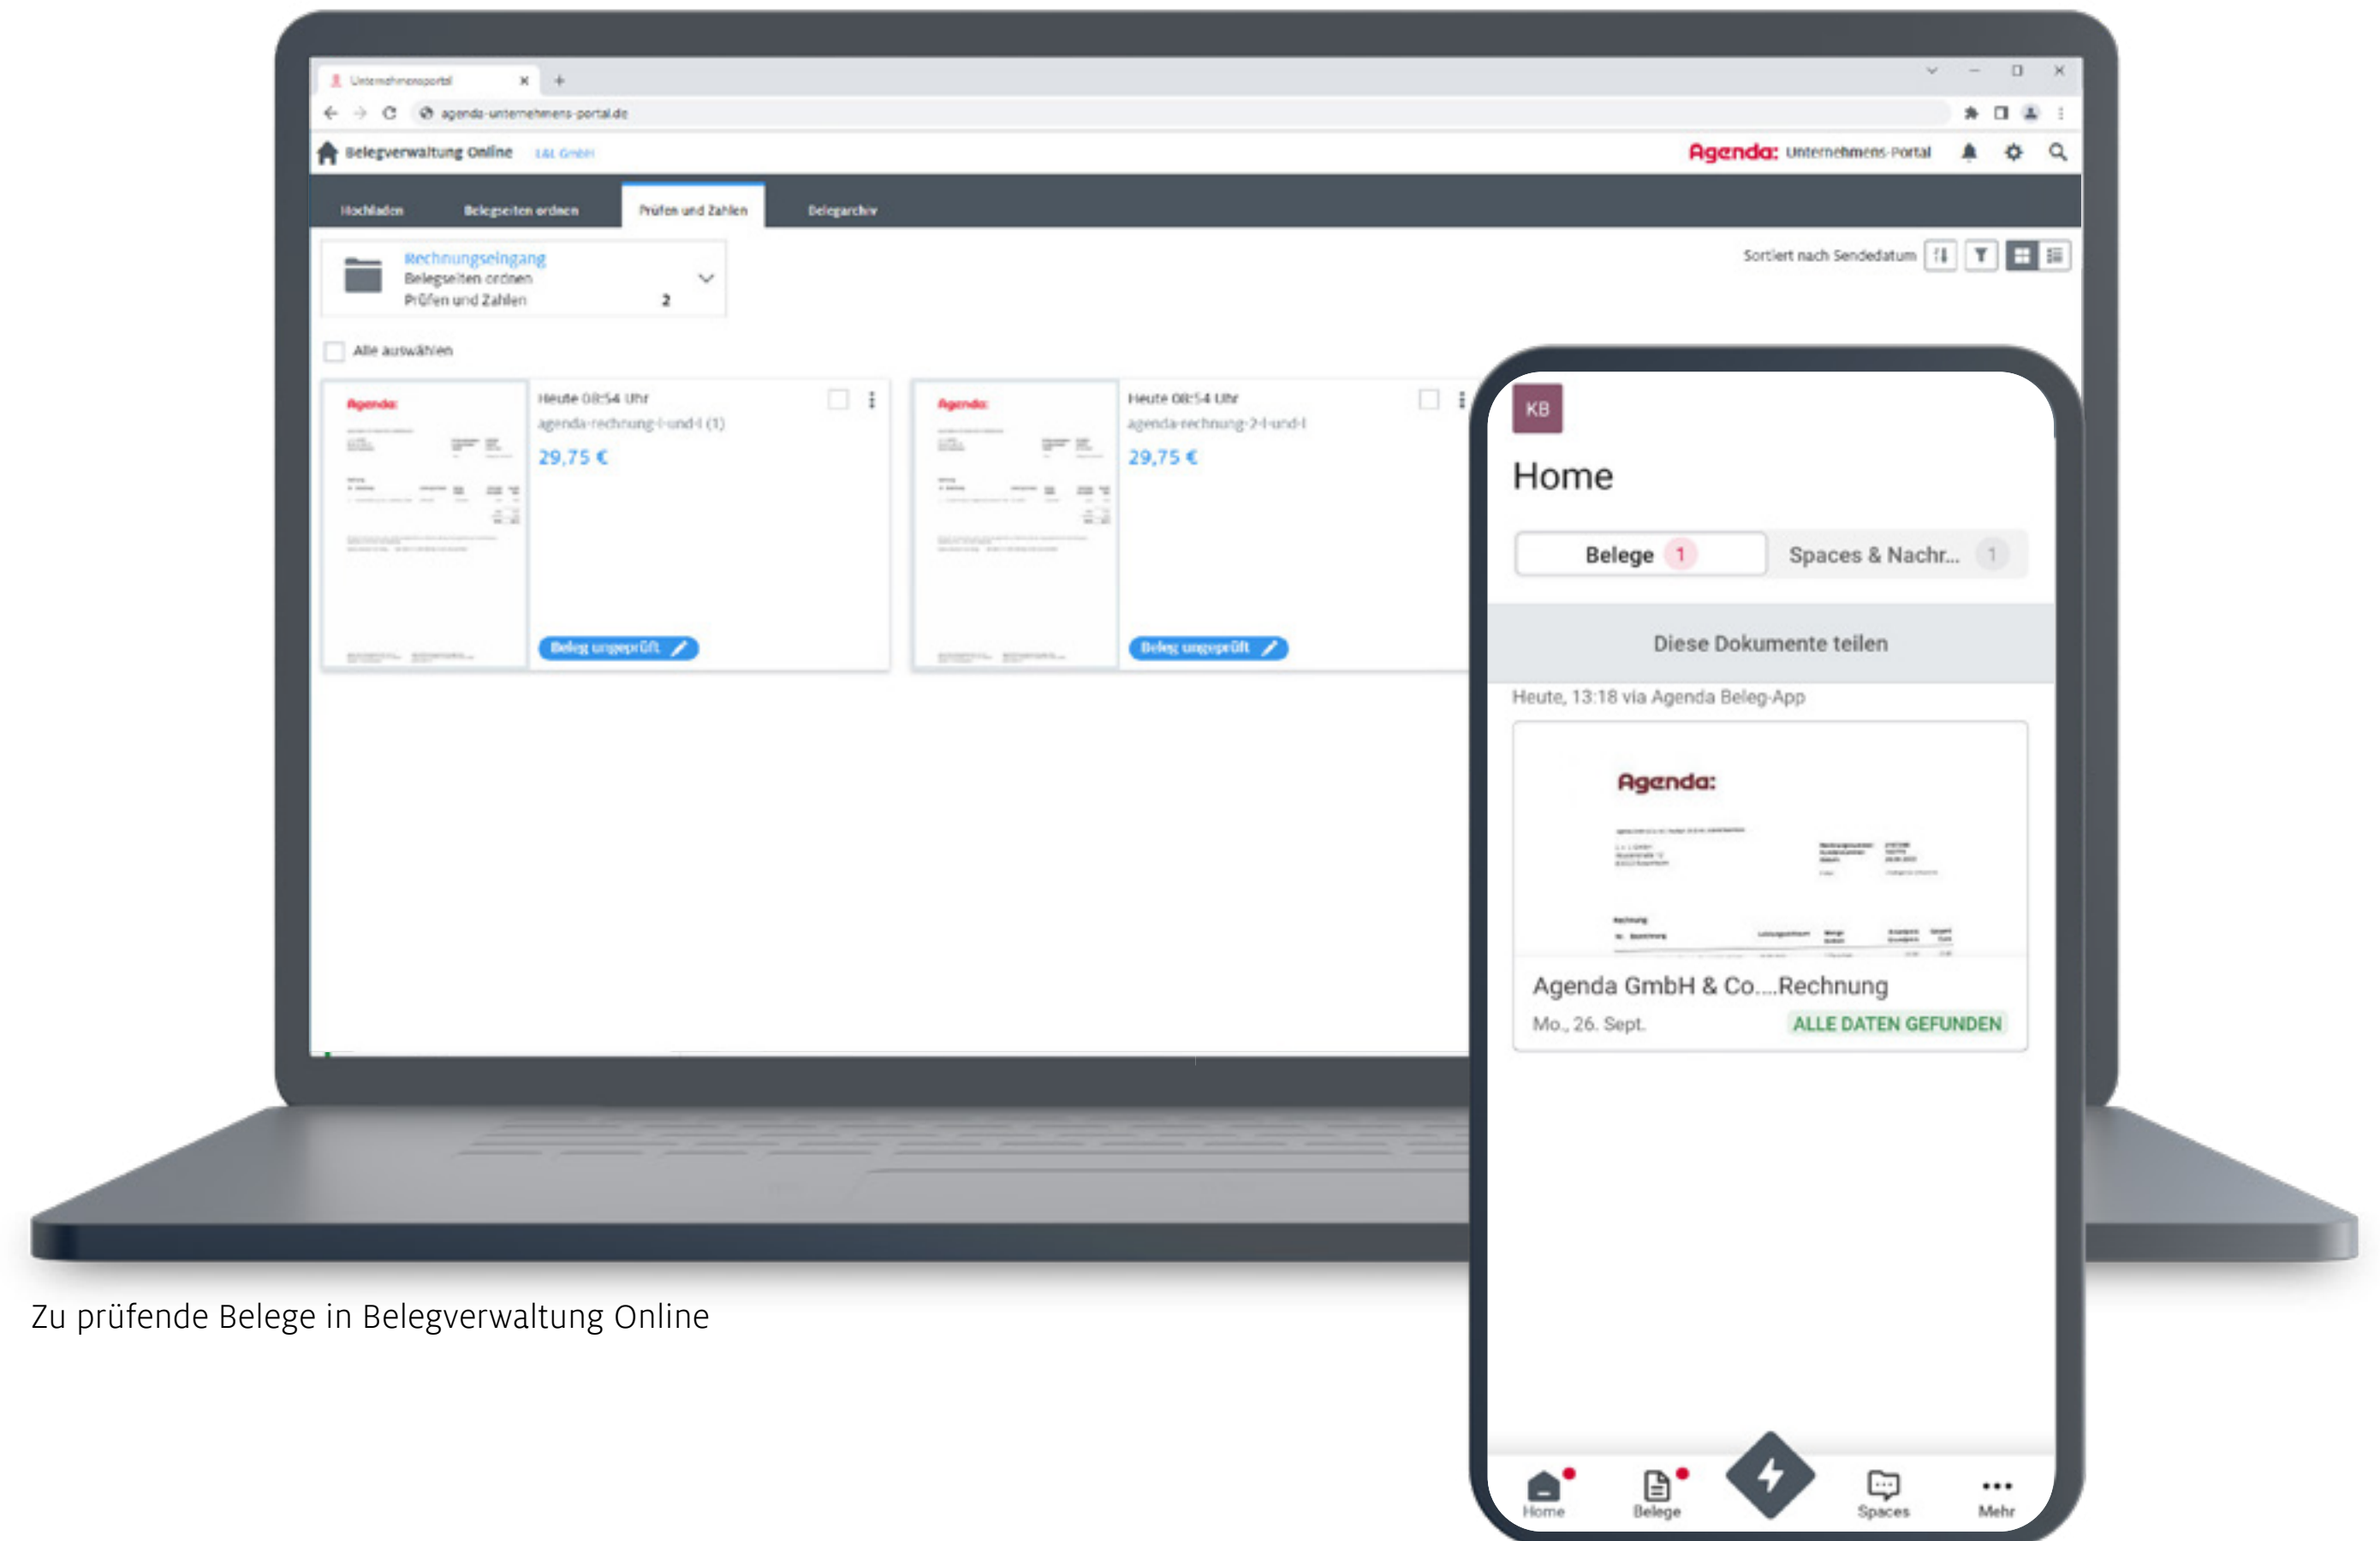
Unternehmensportal

agenda-unternehmens-portal.de

Belegverwaltung Online L&L GmbH

Agenda: Unternehmens-Portal

Hochladen Belegseiten ordnen Prüfen und Zahlen Belegarchiv

Rechnungseingang
Belegseiten ordnen
Prüfen und Zahlen 2

Sortiert nach Sendedatum

Alle auswählen

Agenda:

Heute 08:54 Uhr
agenda-rechnung-I-und-I (1)
29,75 €

Beleg ungeprüft

Agenda:

Heute 08:54 Uhr
agenda-rechnung-2-I-und-I
29,75 €

Beleg ungeprüft

KB

Home

Belege 1 Spaces & Nachr... 1

Diese Dokumente teilen

Heute, 13:18 via Agenda Beleg-App

Agenda:

Agenda GmbH & Co....Rechnung
Mo., 26. Sept. ALLE DATEN GEFUNDEN

Home Belege Spaces Mehr

Zu prüfende Belege in Belegverwaltung Online